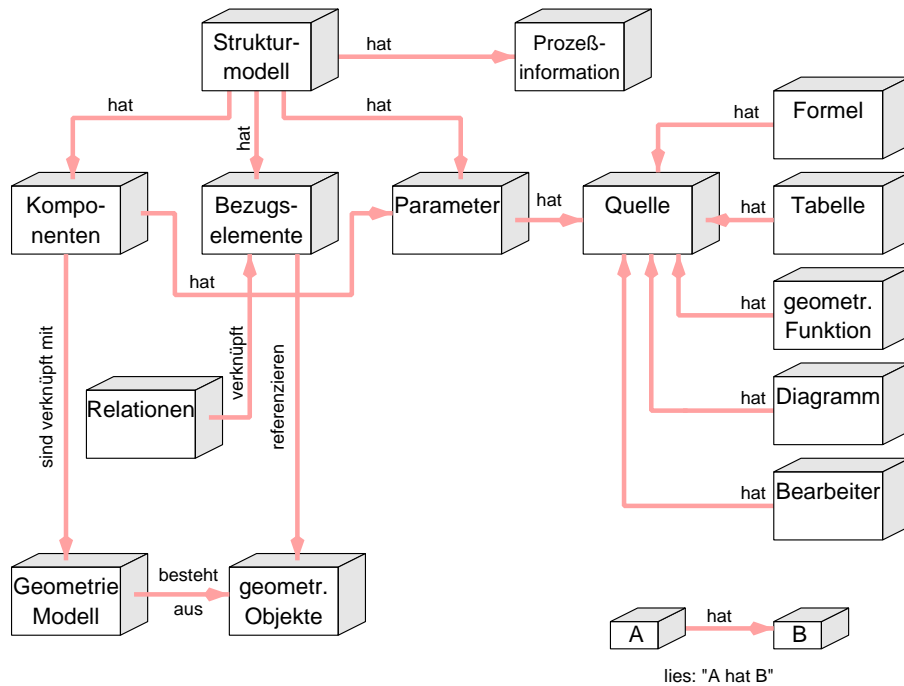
Strukturmodell

hat

Prozeßinformation

hat

hat

hat

Komponenten

Bezugselemente

Parameter

hat

Quelle

hat

Formel

hat

Tabelle

hat

geometr. Funktion

hat

Diagramm

hat

Bearbeiter

hat

sind verknüpft mit

verknüpft

Relationen

referenzieren

Geometrie Modell

besteht aus

geometr. Objekte

A

hat

B

lies: "A hat B"